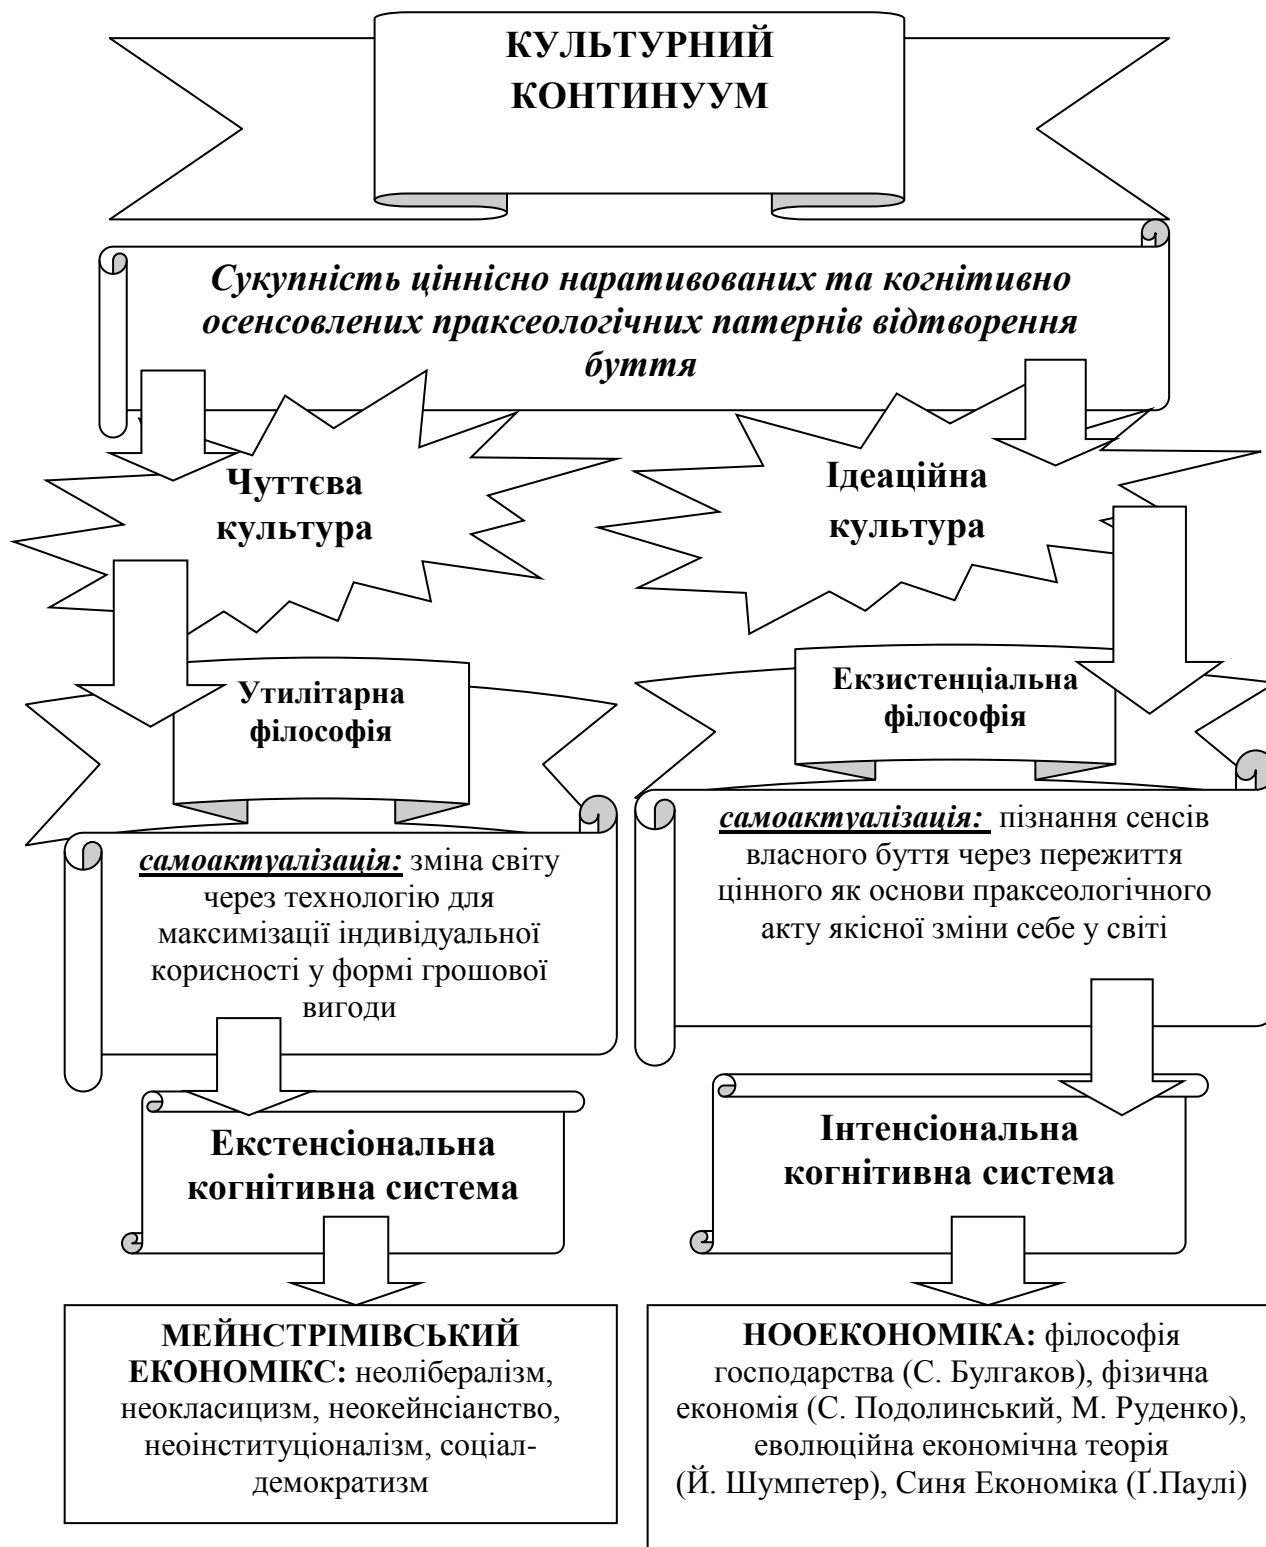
КУЛЬТУРНИЙ КОНТИНУУМ

Сукупність ціннісно наративованих та когнітивно осенсовлених праксеологічних патернів відтворення буття

Чуттєва культура

Ідеаційна культура

Утилітарна філософія

Екзистенціальна філософія

самоактуалізація: зміна світу через технологію для максимізації індивідуальної корисності у формі грошової вигоди

самоактуалізація: пізнання сенсів власного буття через пережиття цінного як основи праксеологічного акту якісної зміни себе у світі

Екстенсіональна когнітивна система

Інтенсіональна когнітивна система

МЕЙНСТРІМІВСЬКИЙ ЕКОНОМІКС: неолібералізм, неокласицизм, неокейнсіанство, неоінституціоналізм, соціал-демократизм

НООЕКОНОМІКА: філософія господарства (С. Булгаков), фізична економія (С. Подолинський, М. Руденко), еволюційна економічна теорія (Й. Шумпетер), Синя Економіка (Ґ.Паулі)